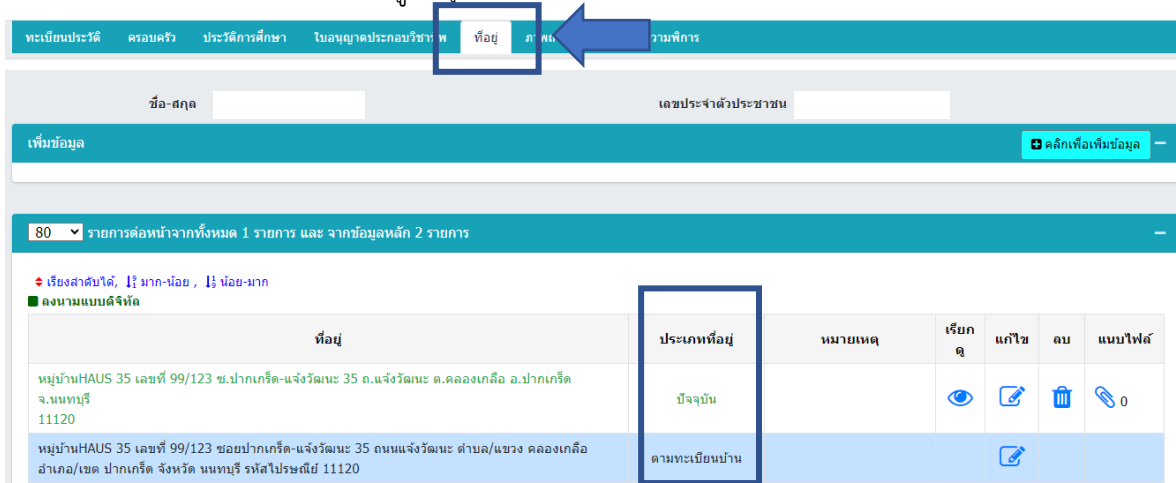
ทะเบียนประวัติ ครอบครัว ประวัติการศึกษา ใบอนุญาตประกอบวิชาชีพ ที่อยู่ ภา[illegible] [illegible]วามพิการ

ชื่อ-สกุล

เลขประจำตัวประชาชน

เพิ่มข้อมูล

คลิกเพื่อเพิ่มข้อมูล

80 รายการต่อหน้าจากทั้งหมด 1 รายการ และ จากข้อมูลหลัก 2 รายการ

เรียงลำดับได้, มาก-น้อย , น้อย-มาก

ลงนามแบบดิจิทัล

| ที่อยู่ | ประเภทที่อยู่ | หมายเหตุ | เรียกดู | แก้ไข | ลบ | แนบไฟล์ |
|---|---|---|---|---|---|---|
| หมู่บ้านHAUS 35 เลขที่ 99/123 ซ.ปากเกร็ด-แจ้งวัฒนะ 35 ถ.แจ้งวัฒนะ ต.คลองเกลือ อ.ปากเกร็ด จ.นนทบุรี 11120 | ปัจจุบัน | | | | | 0 |
| หมู่บ้านHAUS 35 เลขที่ 99/123 ซอยปากเกร็ด-แจ้งวัฒนะ 35 ถนนแจ้งวัฒนะ ตำบล/แขวง คลองเกลือ อำเภอ/เขต ปากเกร็ด จังหวัด นนทบุรี รหัสไปรษณีย์ 11120 | ตามทะเบียนบ้าน | | | | | |